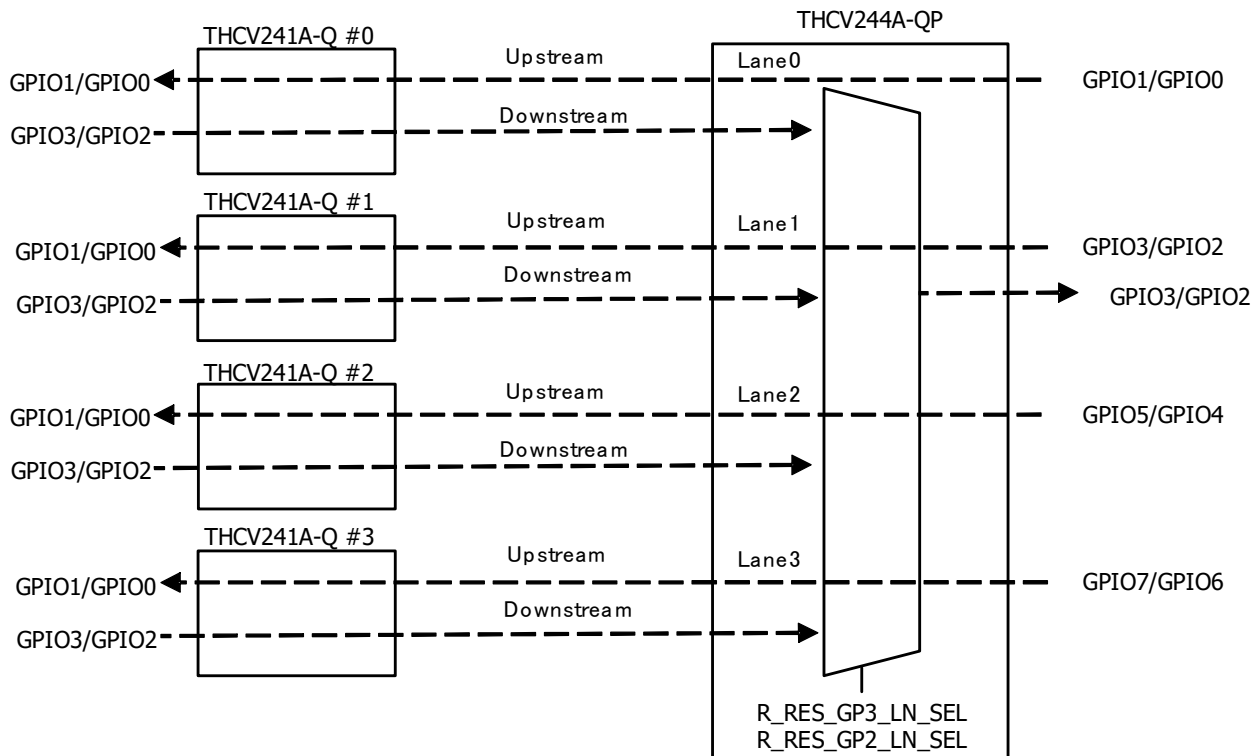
THCV244A-QP

THCV241A-Q #0

Upstream

Lane0

GPIO1/GPIO0

GPIO1/GPIO0

Downstream

GPIO3/GPIO2

THCV241A-Q #1

Upstream

Lane1

GPIO1/GPIO0

GPIO3/GPIO2

Downstream

GPIO3/GPIO2

GPIO3/GPIO2

THCV241A-Q #2

Upstream

Lane2

GPIO1/GPIO0

GPIO5/GPIO4

Downstream

GPIO3/GPIO2

THCV241A-Q #3

Upstream

Lane3

GPIO1/GPIO0

GPIO7/GPIO6

Downstream

GPIO3/GPIO2

R_RES_GP3_LN_SEL
R_RES_GP2_LN_SEL